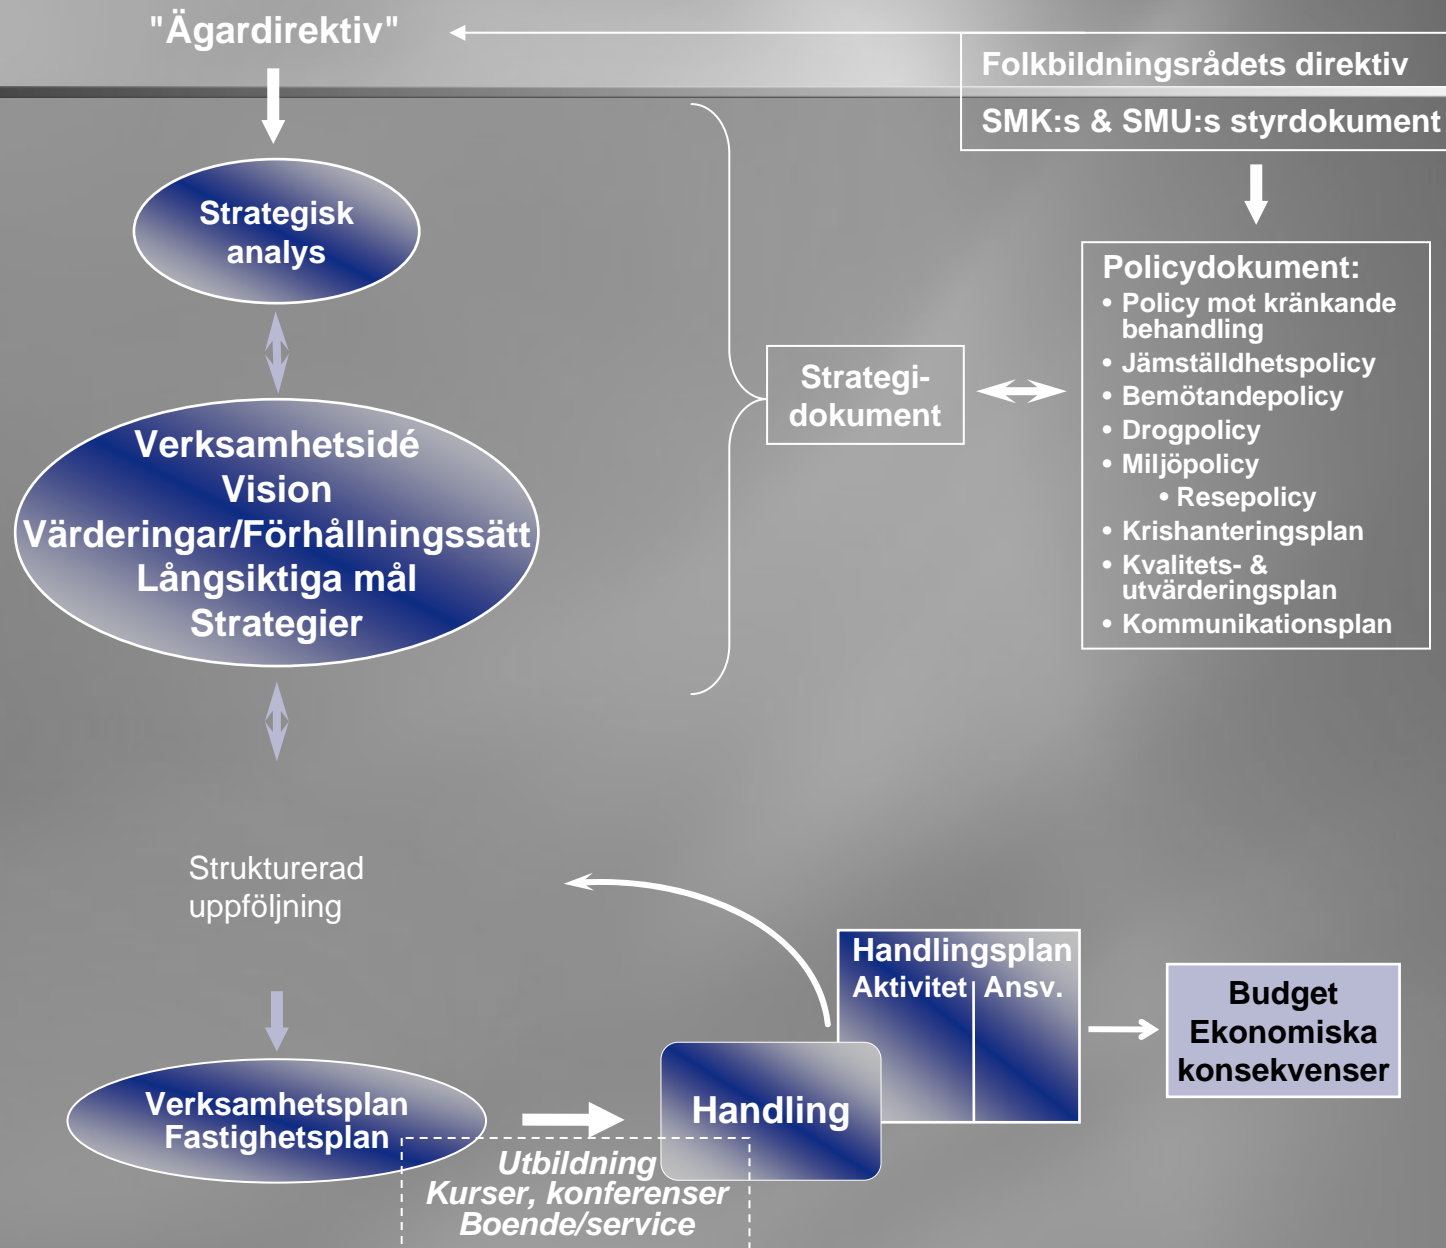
"Ägardirektiv"

Folkbildningsrådets direktiv

SMK:s & SMU:s styrdokument

Strategisk analys

Verksamhetsidé
Vision
Värderingar/Förhållningssätt
Långsiktiga mål
Strategier

Strategi-dokument

Policydokument:
• Policy mot kränkande behandling
• Jämställdhetspolicy
• Bemötandepolicy
• Drogpolicy
• Miljöpolicy
• Resepolicy
• Krishanteringsplan
• Kvalitets- & utvärderingsplan
• Kommunikationsplan

Strukturerad uppföljning

Handlingsplan
Aktivitet | Ansv.

Budget
Ekonomiska konsekvenser

Verksamhetsplan
Fastighetsplan

Handling

Utbildning
Kurser, konferenser
Boende/service